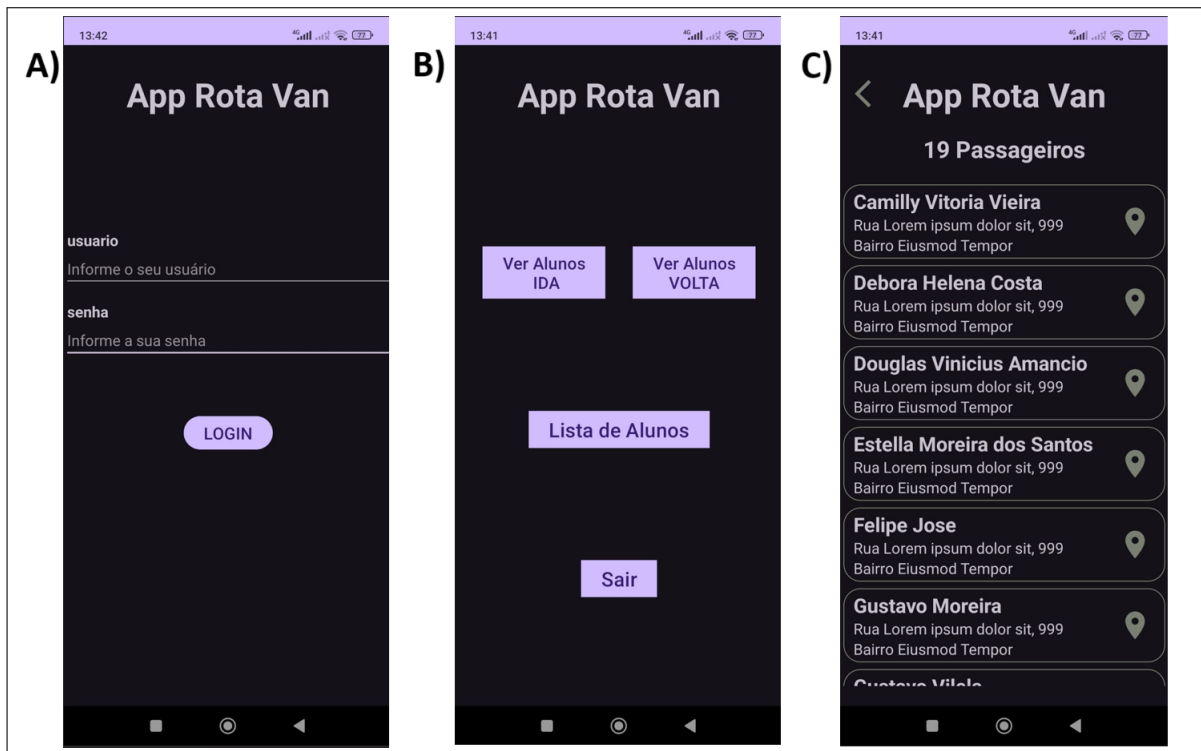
A)
13:42
App Rota Van
usuario
Informe o seu usuário
senha
Informe a sua senha
LOGIN

B)
13:41
App Rota Van
Ver Alunos IDA
Ver Alunos VOLTA
Lista de Alunos
Sair

C)
13:41
App Rota Van
19 Passageiros
Camilly Vitoria Vieira
Rua Lorem ipsum dolor sit, 999
Bairro Eiusmod Tempor
Debora Helena Costa
Rua Lorem ipsum dolor sit, 999
Bairro Eiusmod Tempor
Douglas Vinicius Amancio
Rua Lorem ipsum dolor sit, 999
Bairro Eiusmod Tempor
Estella Moreira dos Santos
Rua Lorem ipsum dolor sit, 999
Bairro Eiusmod Tempor
Felipe Jose
Rua Lorem ipsum dolor sit, 999
Bairro Eiusmod Tempor
Gustavo Moreira
Rua Lorem ipsum dolor sit, 999
Bairro Eiusmod Tempor
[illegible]